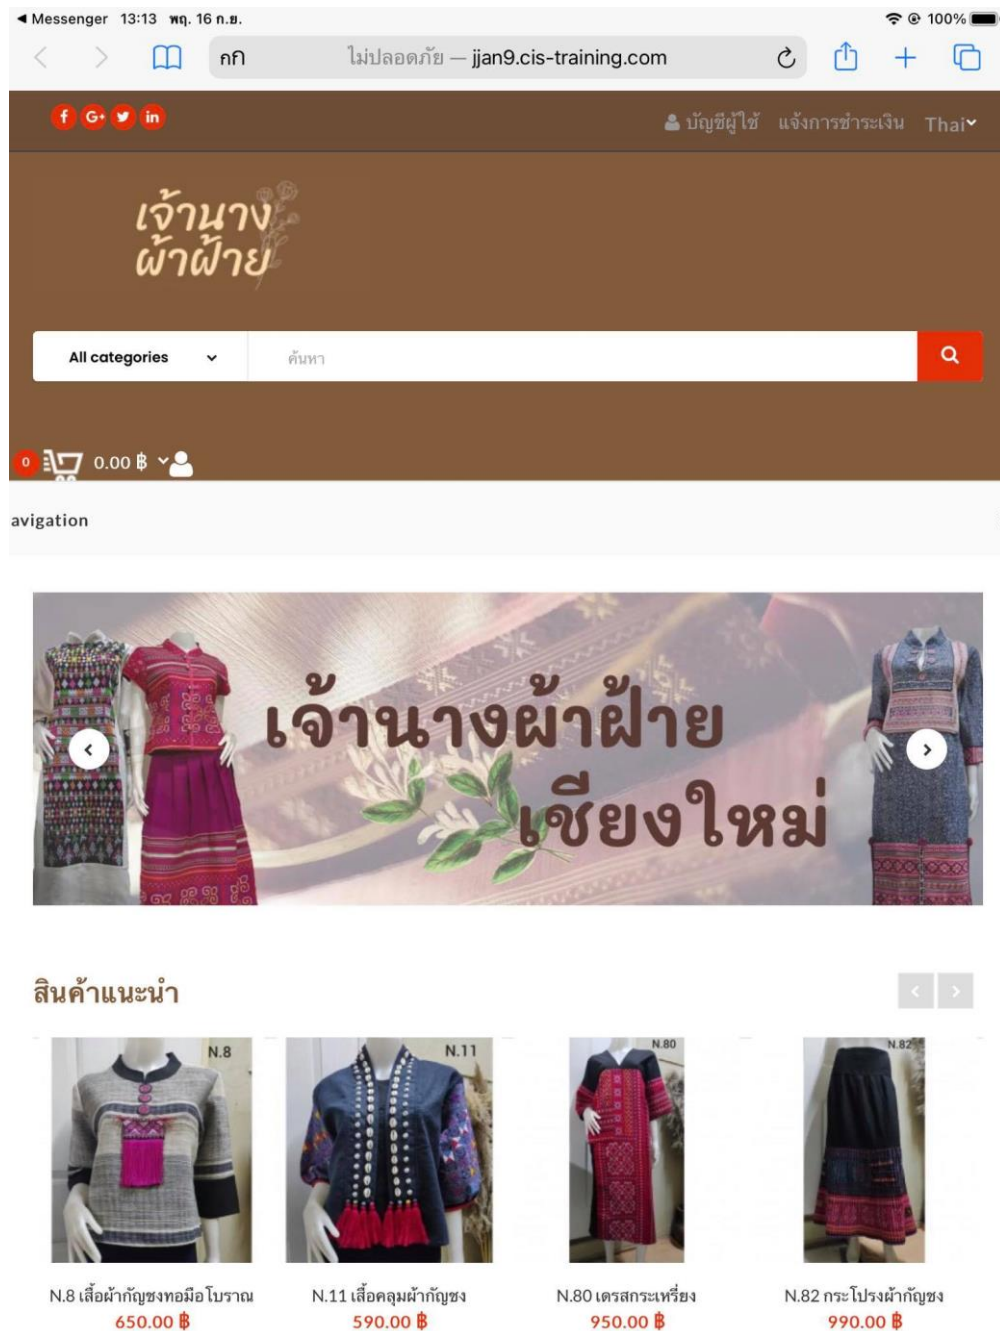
◀ Messenger 13:13 พฤ. 16 ก.ย.

100%

กก ไม่ปลอดภัย — jjan9.cis-training.com

บัญชีผู้ใช้ แจ้งการชำระเงิน Thai

เจ้านาง ผ้าฝ้าย

All categories

ค้นหา

0

0.00 ฿

avigation

เจ้านางผ้าฝ้าย เชียงใหม่

สินค้าแนะนำ

N.8

N.11

N.80

N.82

N.8 เสื้อผ้ากัญชงทอมือโบราณ
650.00 ฿

N.11 เสื้อคลุมผ้ากัญชง
590.00 ฿

N.80 เดรสกระเหรี่ยง
950.00 ฿

N.82 กระโปรงผ้ากัญชง
990.00 ฿